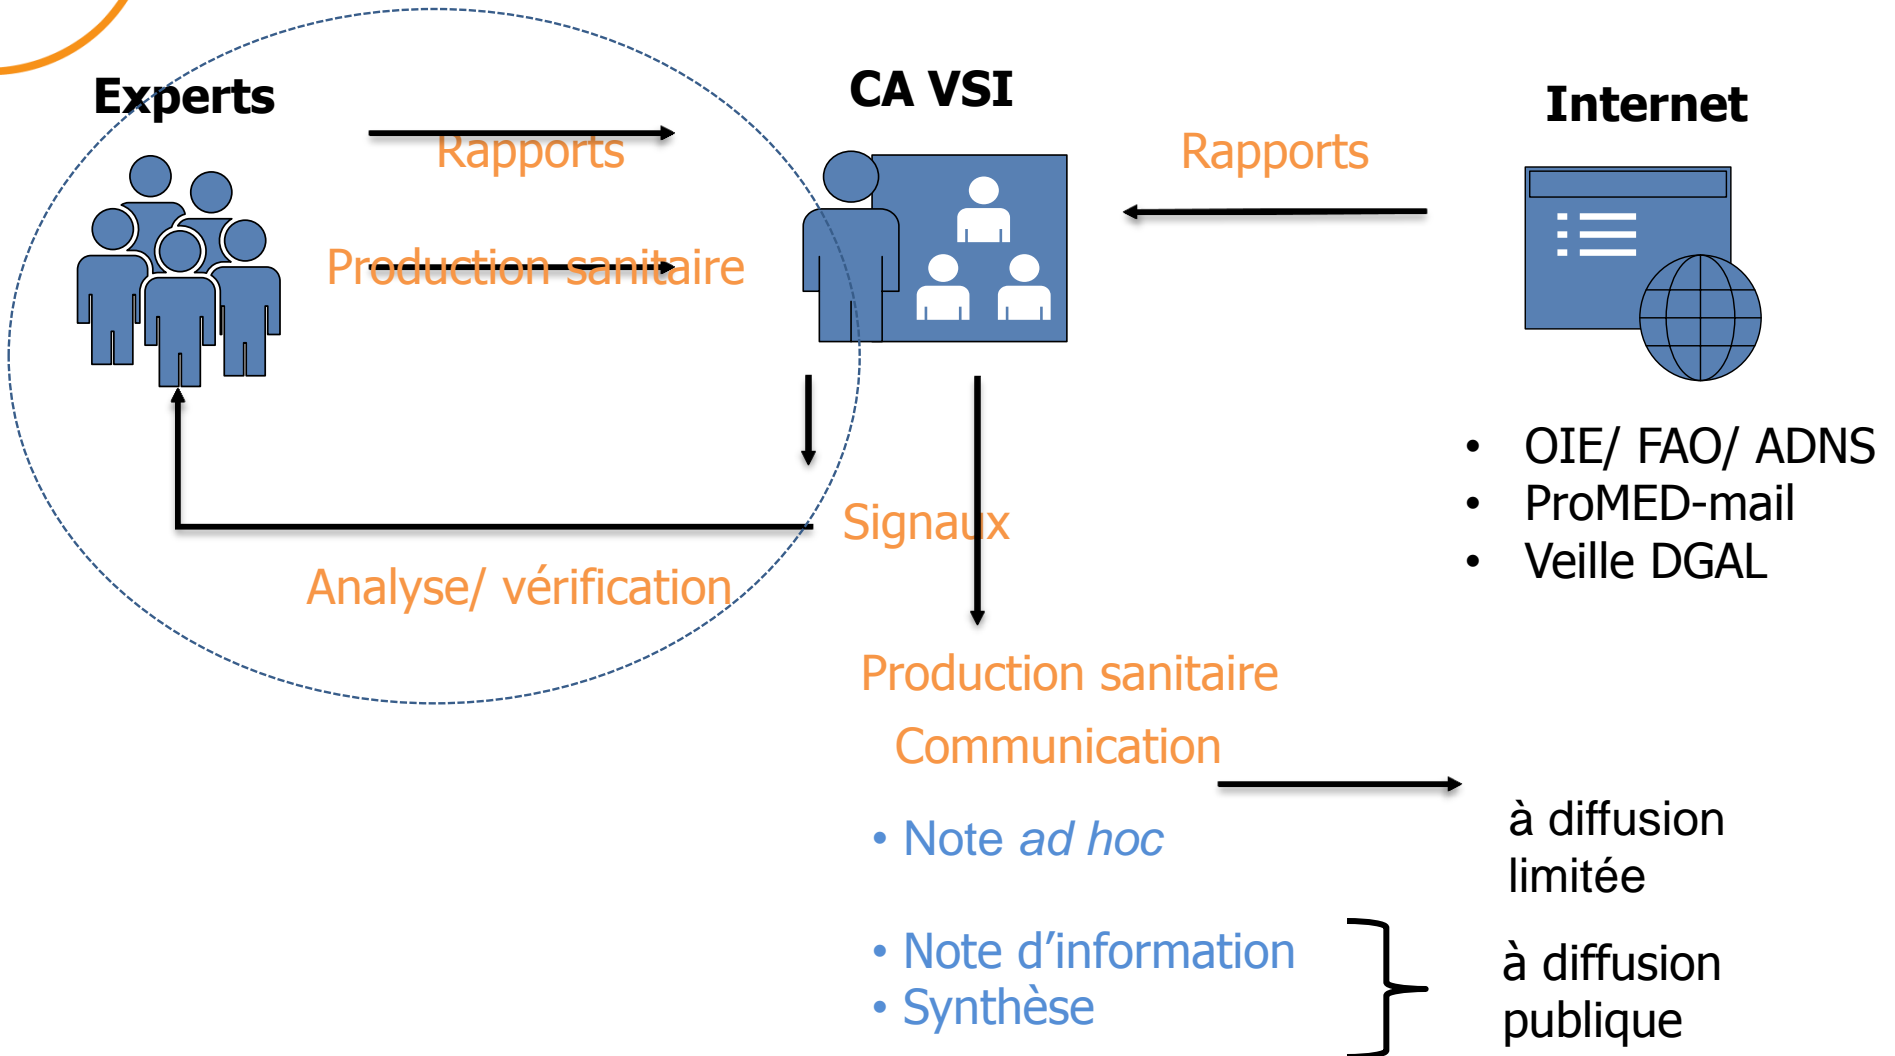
Experts

Rapports

Production sanitaire

CA VSI

Rapports

Internet

- OIE/ FAO/ ADNS
- ProMED-mail
- Veille DGAL

Signaux

Analyse/ vérification

Production sanitaire

Communication

• Note *ad hoc*

à diffusion limitée

• Note d'information
• Synthèse

à diffusion publique